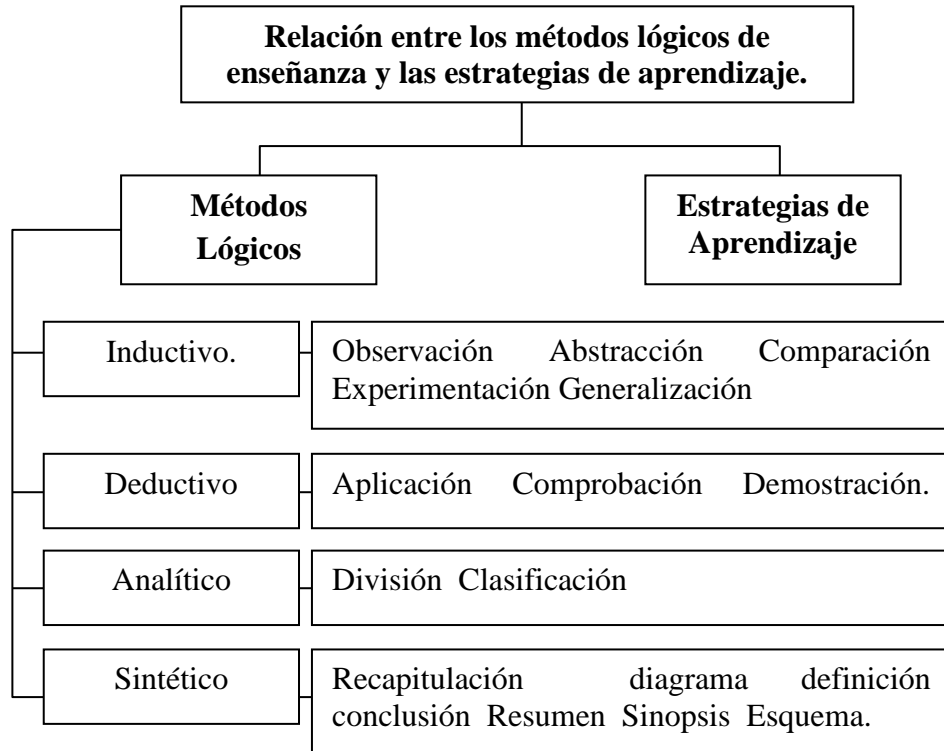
Relación entre los métodos lógicos de enseñanza y las estrategias de aprendizaje.

Métodos Lógicos

Estrategias de Aprendizaje

Inductivo.

Observación Abstracción Comparación Experimentación Generalización

Deductivo

Aplicación Comprobación Demostración.

Analítico

División Clasificación

Sintético

Recapitulación diagrama definición conclusión Resumen Sinopsis Esquema.